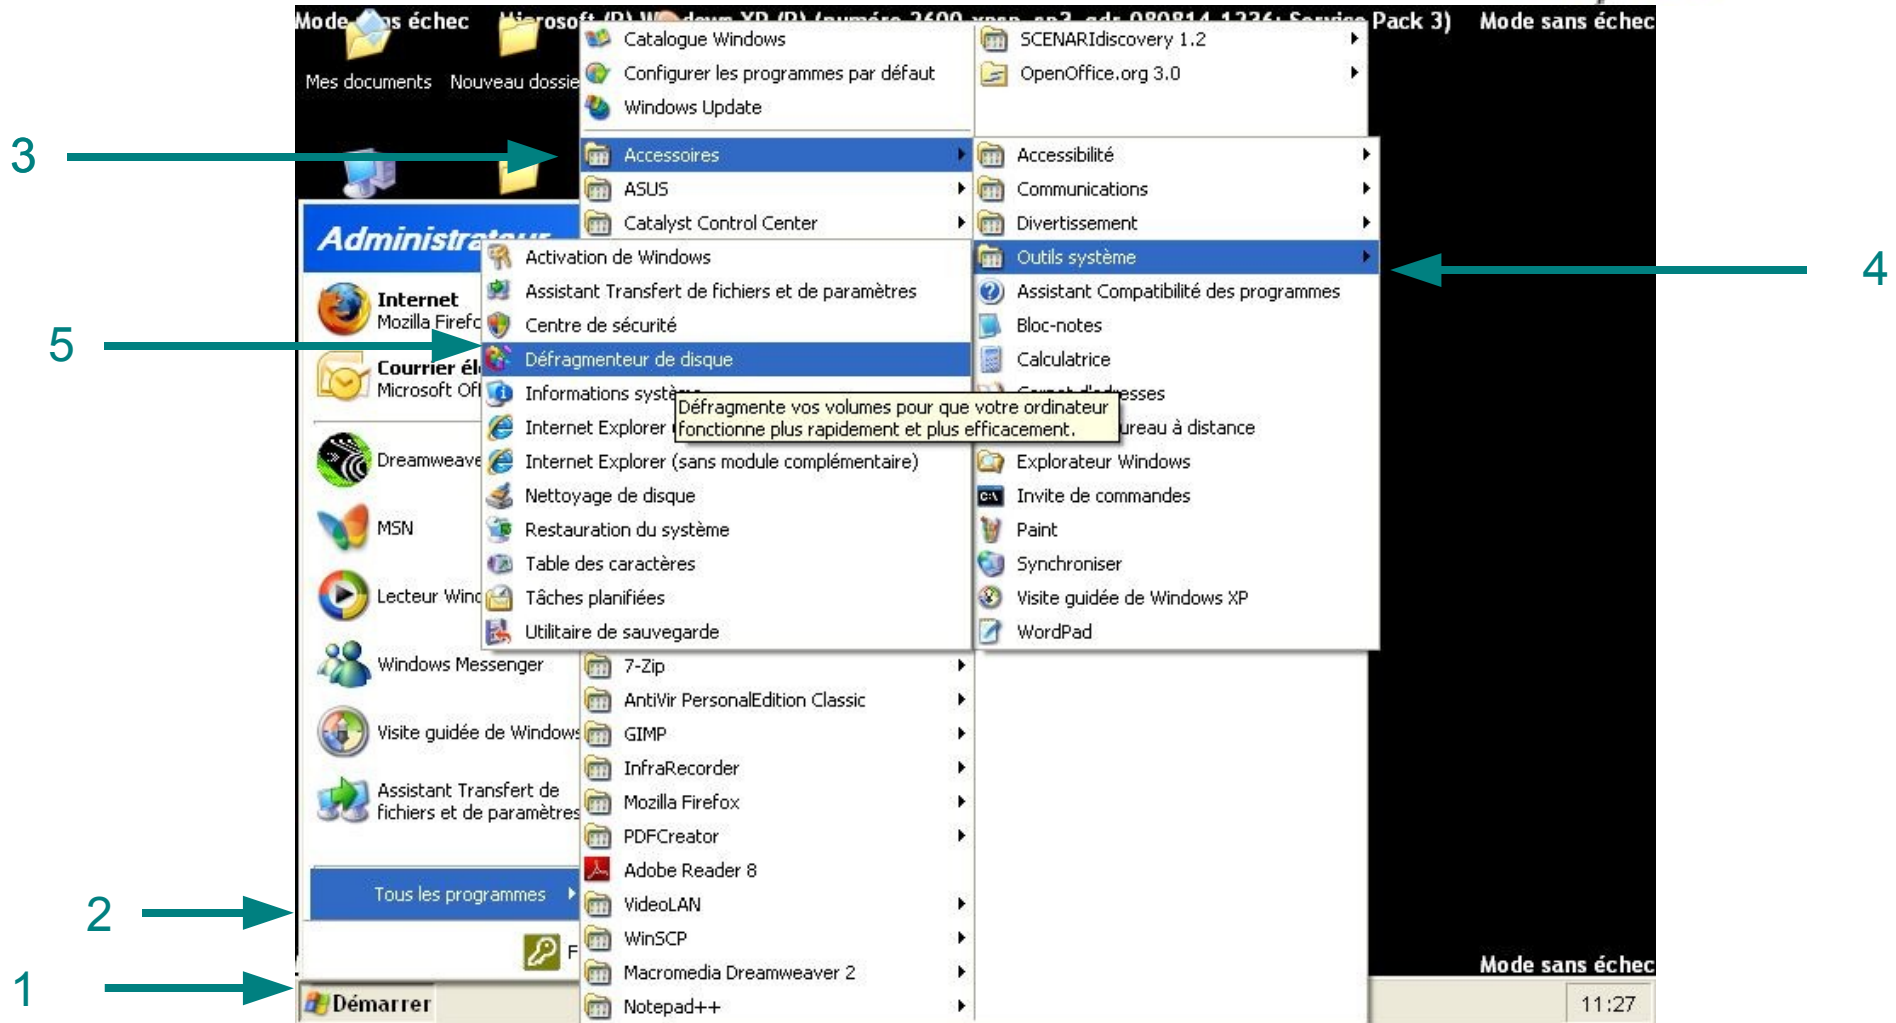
Mode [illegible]s échec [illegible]osoft (R) W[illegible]dows XP (R) (numéro 2600 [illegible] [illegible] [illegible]: Service Pack 3) Mode sans échec

Mes documents Nouveau dossie

Catalogue Windows
Configurer les programmes par défaut
Windows Update
Accessoires
ASUS
Catalyst Control Center

SCENARIdiscovery 1.2
OpenOffice.org 3.0

Accessibilité
Communications
Divertissement
Outils système
Assistant Compatibilité des programmes
Bloc-notes
Calculatrice
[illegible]esses
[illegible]ureau à distance
Explorateur Windows
Invite de commandes
Paint
Synchroniser
Visite guidée de Windows XP
WordPad

Administra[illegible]

Internet
Mozilla Firefo
Courrier él
Microsoft Of
Dreamweave
MSN
Lecteur Wind
Windows Messenger
Visite guidée de Windows
Assistant Transfert de fichiers et de paramètres

Activation de Windows
Assistant Transfert de fichiers et de paramètres
Centre de sécurité
Défragmenteur de disque
Informations systè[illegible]
Internet Explorer
Internet Explorer (sans module complémentaire)
Nettoyage de disque
Restauration du système
Table des caractères
Tâches planifiées
Utilitaire de sauvegarde

Défragmente vos volumes pour que votre ordinateur fonctionne plus rapidement et plus efficacement.

7-Zip
AntiVir PersonalEdition Classic
GIMP
InfraRecorder
Mozilla Firefox
PDFCreator
Adobe Reader 8
VideoLAN
WinSCP
Macromedia Dreamweaver 2
Notepad++

Tous les programmes

F

Démarrer

Mode sans échec

11:27

3
4
5
2
1